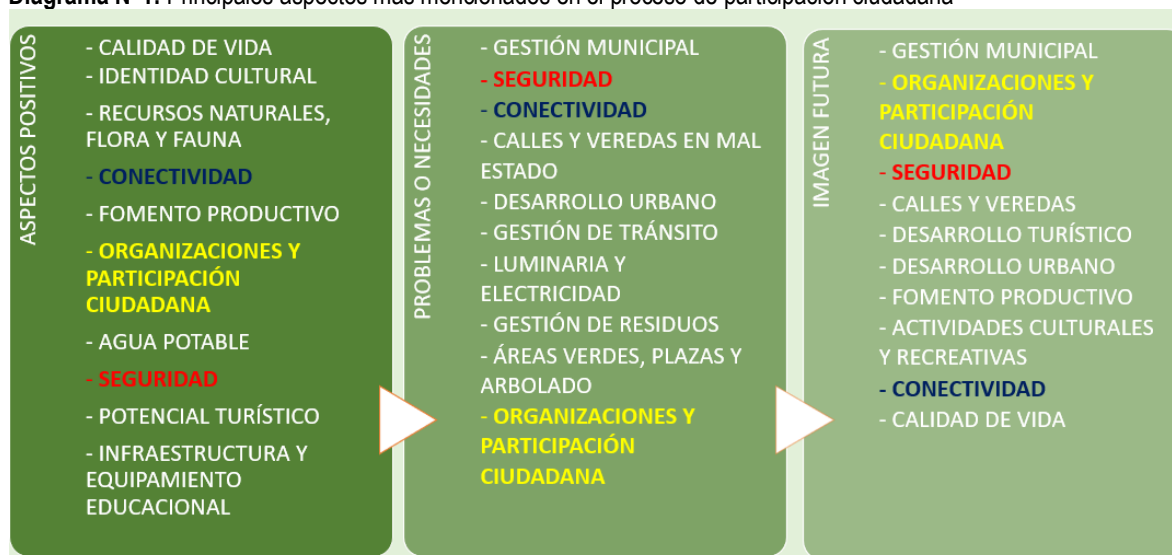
Diagrama N° 1: Principales aspectos más mencionados en el proceso de participación ciudadana

ASPECTOS POSITIVOS

- CALIDAD DE VIDA
- IDENTIDAD CULTURAL
- RECURSOS NATURALES, FLORA Y FAUNA
- CONECTIVIDAD
- FOMENTO PRODUCTIVO
- ORGANIZACIONES Y PARTICIPACIÓN CIUDADANA
- AGUA POTABLE
- SEGURIDAD
- POTENCIAL TURÍSTICO
- INFRAESTRUCTURA Y EQUIPAMIENTO EDUCACIONAL

PROBLEMAS O NECESIDADES

- GESTIÓN MUNICIPAL
- SEGURIDAD
- CONECTIVIDAD
- CALLES Y VEREDAS EN MAL ESTADO
- DESARROLLO URBANO
- GESTIÓN DE TRÁNSITO
- LUMINARIA Y ELECTRICIDAD
- GESTIÓN DE RESIDUOS
- ÁREAS VERDES, PLAZAS Y ARBOLADO
- ORGANIZACIONES Y PARTICIPACIÓN CIUDADANA

IMAGEN FUTURA

- GESTIÓN MUNICIPAL
- ORGANIZACIONES Y PARTICIPACIÓN CIUDADANA
- SEGURIDAD
- CALLES Y VEREDAS
- DESARROLLO TURÍSTICO
- DESARROLLO URBANO
- FOMENTO PRODUCTIVO
- ACTIVIDADES CULTURALES Y RECREATIVAS
- CONECTIVIDAD
- CALIDAD DE VIDA